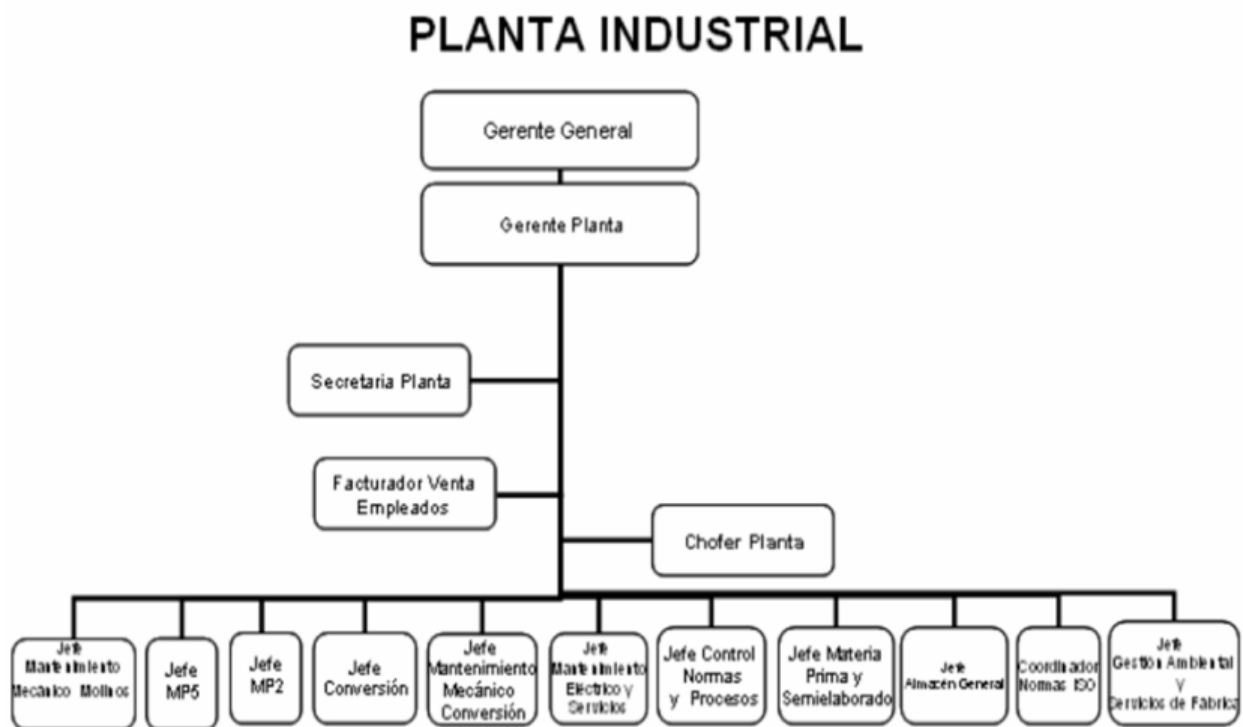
PLANTA INDUSTRIAL

Gerente General

Gerente Planta

Secretaria Planta

Facturador Venta Empleados

Chofer Planta

Jefe Mantenimiento Mecánico Molinos

Jefe MP5

Jefe MP2

Jefe Conversión

Jefe Mantenimiento Mecánico Conversión

Jefe Mantenimiento Eléctrico y Servicios

Jefe Control Normas y Procesos

Jefe Materia Prima y Semielaborado

Jefe Almacén General

Coordinador Normas ISO

Jefe Gestión Ambiental y Servicios de Fábrica